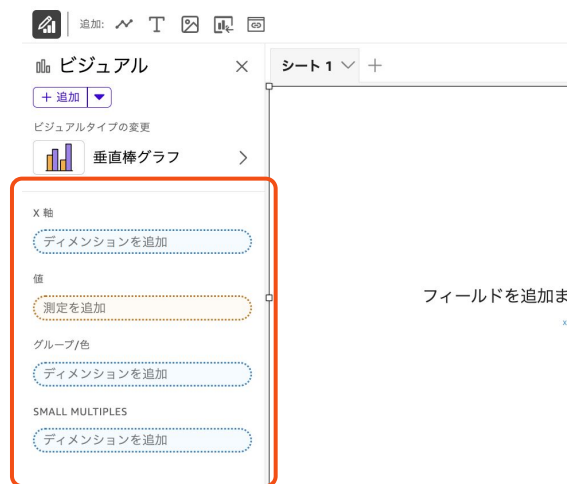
追加:

ビジュアル

+ 追加

ビジュアルタイプの変更

垂直棒グラフ

X 軸

ディメンションを追加

値

測定を追加

グループ/色

ディメンションを追加

SMALL MULTIPLES

ディメンションを追加

シート 1

フィールドを追加ま

x